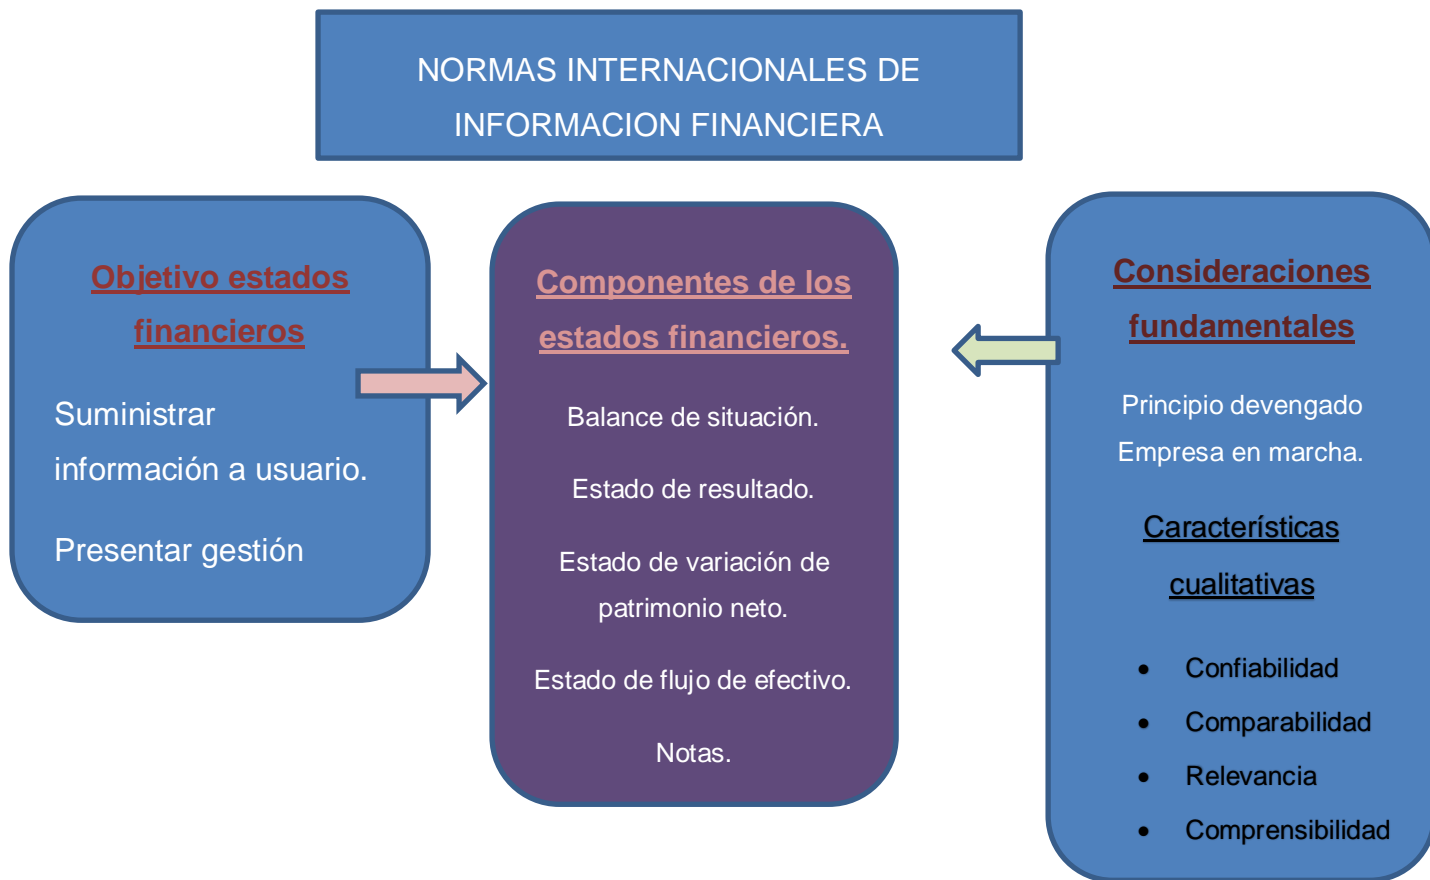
NORMAS INTERNACIONALES DE INFORMACION FINANCIERA

Objetivo estados financieros

Suministrar información a usuario.

Presentar gestión

Componentes de los estados financieros.

Balance de situación.

Estado de resultado.

Estado de variación de patrimonio neto.

Estado de flujo de efectivo.

Notas.

Consideraciones fundamentales

Principio devengado

Empresa en marcha.

Características cualitativas

- Confiabilidad
- Comparabilidad
- Relevancia
- Comprensibilidad